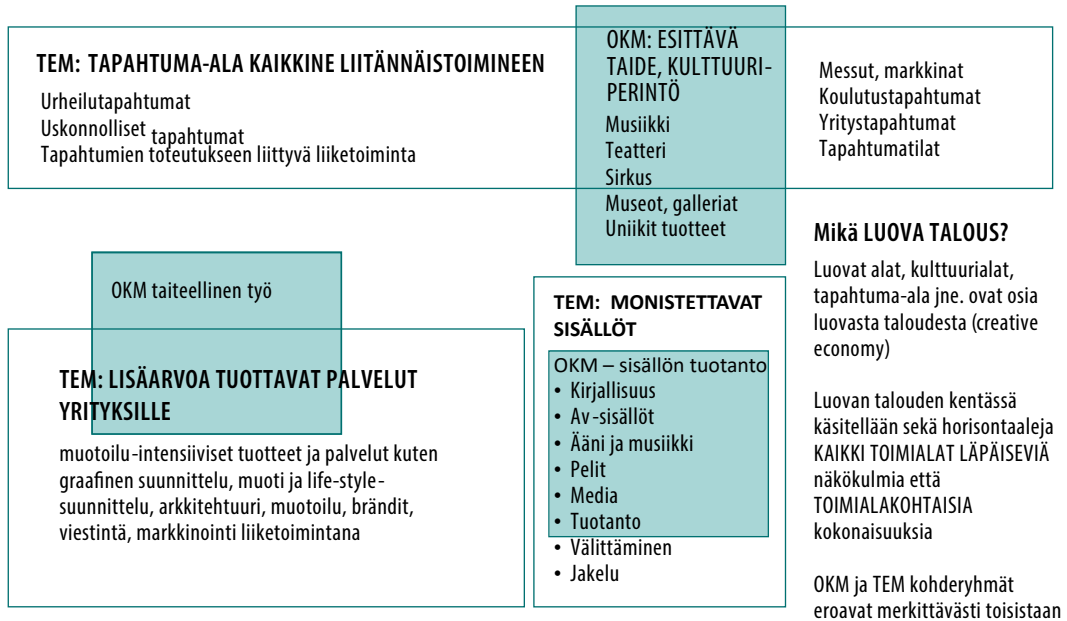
TEM: TAPAHTUMA-ALA KAIKKINE LIITÄNNÄISTOIMINEEN

Urheilutapahtumat
Uskonnolliset tapahtumat
Tapahtumien toteutukseen liittyvä liiketoiminta

OKM: ESITTÄVÄ TAIDE, KULTTUURIPERINTÖ
Musiikki
Teatteri
Sirkus
Museot, galleriat
Uniikit tuotteet

Messut, markkinat
Koulutustapahtumat
Yritystapahtumat
Tapahtumatilat

OKM taiteellinen työ

TEM: LISÄARVOA TUOTTAVAT PALVELUT YRITYKSILLE

muotoilu-intensiiviset tuotteet ja palvelut kuten graafinen suunnittelu, muoti ja life-style-suunnittelu, arkkitehtuuri, muotoilu, brändit, viestintä, markkinointi liiketoimintana

TEM: MONISTETTAVAT SISÄLLÖT

OKM – sisällön tuotanto
• Kirjallisuus
• Av-sisällöt
• Ääni ja musiikki
• Pelit
• Media
• Tuotanto
• Välittäminen
• Jakelu

Mikä LUOVA TALOUS?

Luovat alat, kulttuurialat, tapahtuma-ala jne. ovat osia luovasta taloudesta (creative economy)

Luovan talouden kentässä käsitellään sekä horisontaaleja KAIKKI TOIMIALAT LÄPÄISEVIÄ näkökulmia että TOIMIALAKOHTAISIA kokonaisuuksia

OKM ja TEM kohderyhmät eroavat merkittävästi toisistaan